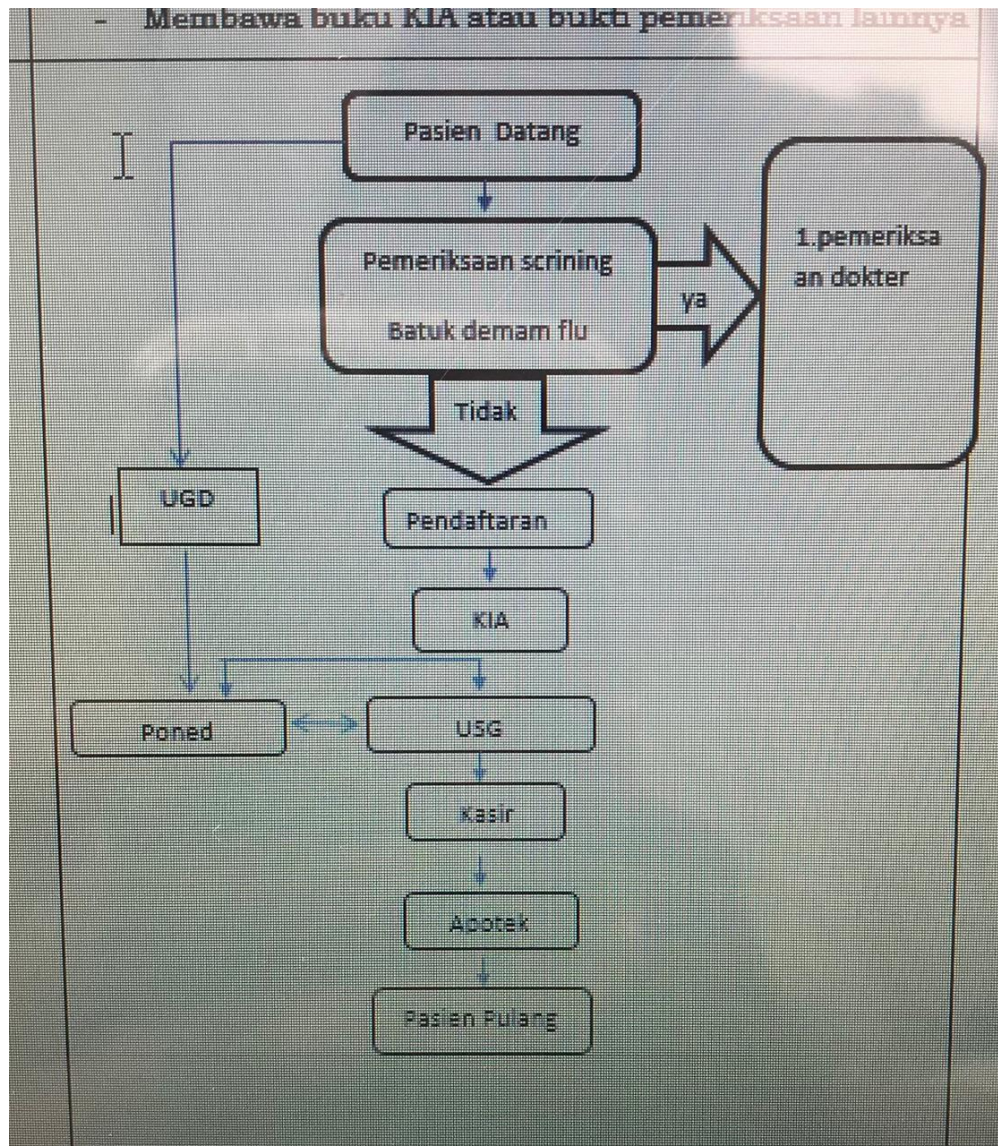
- Membawa buku KIA atau bukti pemeriksaan lainnya

Pasien Datang

Pemeriksaan scrining

Batuk demam flu

ya

1.pemeriksaan dokter

Tidak

UGD

Pendaftaran

KIA

Poned

USG

Kasir

Apotek

Pasien Pulang